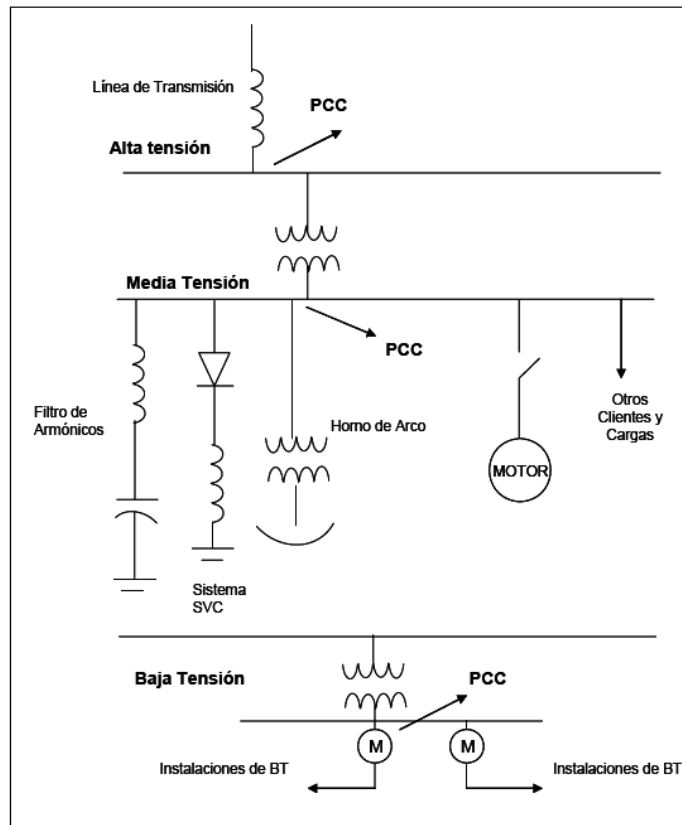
Línea de Transmisión

PCC

Alta tensión

Media Tensión

PCC

Filtro de Armónicos

Horno de Arco

MOTOR

Otros Clientes y Cargas

Sistema SVC

Baja Tensión

PCC

M

M

Instalaciones de BT

Instalaciones de BT